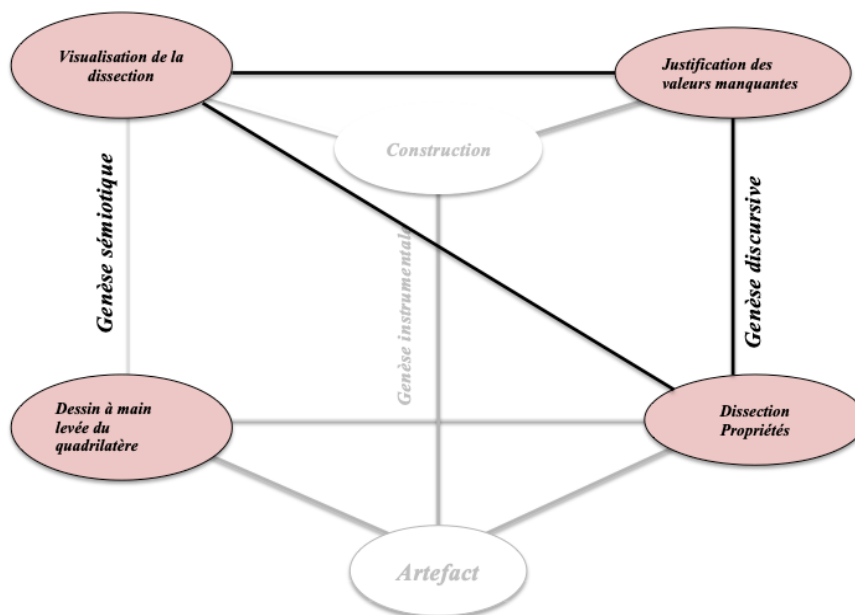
Visualisation de la dissection

Justification des valeurs manquantes

Construction

Genèse sémiotique

Genèse instrumentale

Genèse discursive

Dessin à main levée du quadrilatère

Dissection Propriétés

Artefact